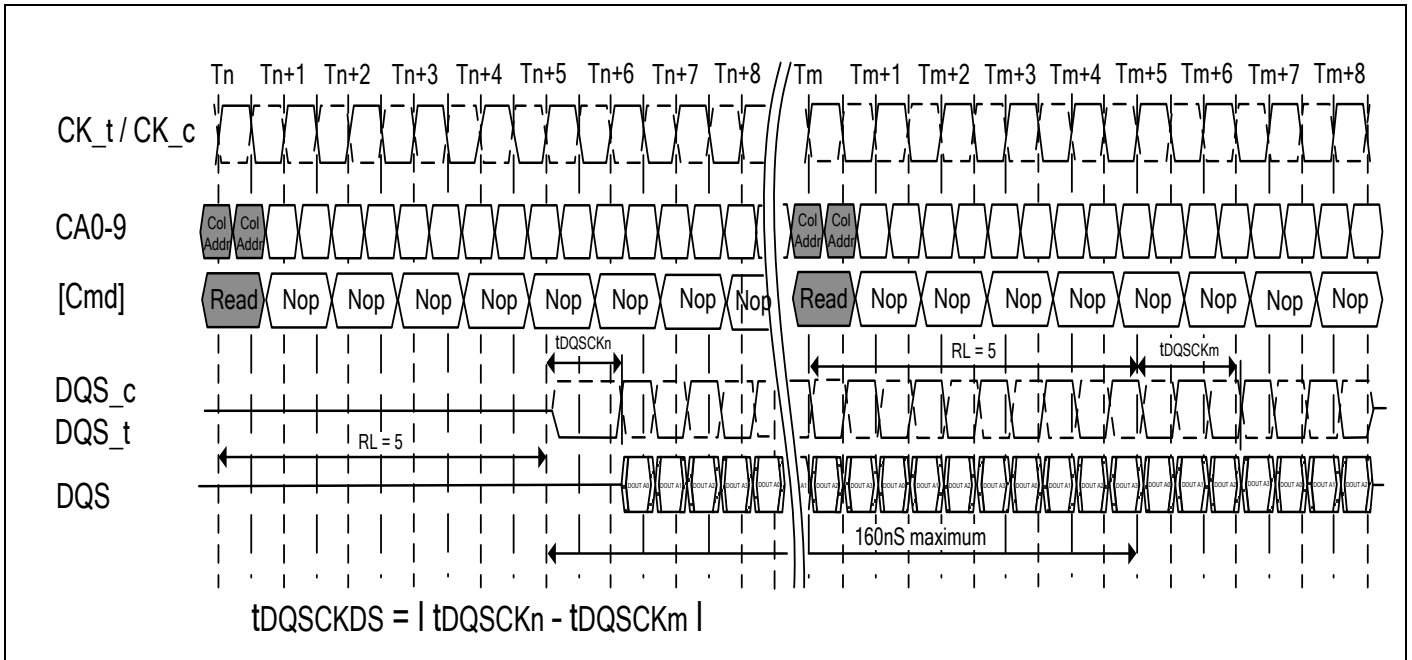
Tn Tn+1 Tn+2 Tn+3 Tn+4 Tn+5 Tn+6 Tn+7 Tn+8 Tm Tm+1 Tm+2 Tm+3 Tm+4 Tm+5 Tm+6 Tm+7 Tm+8

CK_t / CK_c

CA0-9

Col Addr Col Addr Col Addr Col Addr

[Cmd]

Read Nop Nop Nop Nop Nop Nop Nop Nop Read Nop Nop Nop Nop Nop Nop Nop Nop

tDQSCKn

RL = 5

tDQSCKm

DQS_c
DQS_t

RL = 5

DQS

DOUT A0 DOUT A1 DOUT A2 DOUT A3 DOUT A0 A1 DOUT A2 DOUT A3 DOUT A0 DOUT A1 DOUT A2 DOUT A3 DOUT A0 DOUT A1 DOUT A2 DOUT A3 DOUT A0 DOUT A1 DOUT A2 DOUT A3 DOUT A0 DOUT A1 DOUT A2

160nS maximum

tDQSCKDS = | tDQSCKn - tDQSCKm |